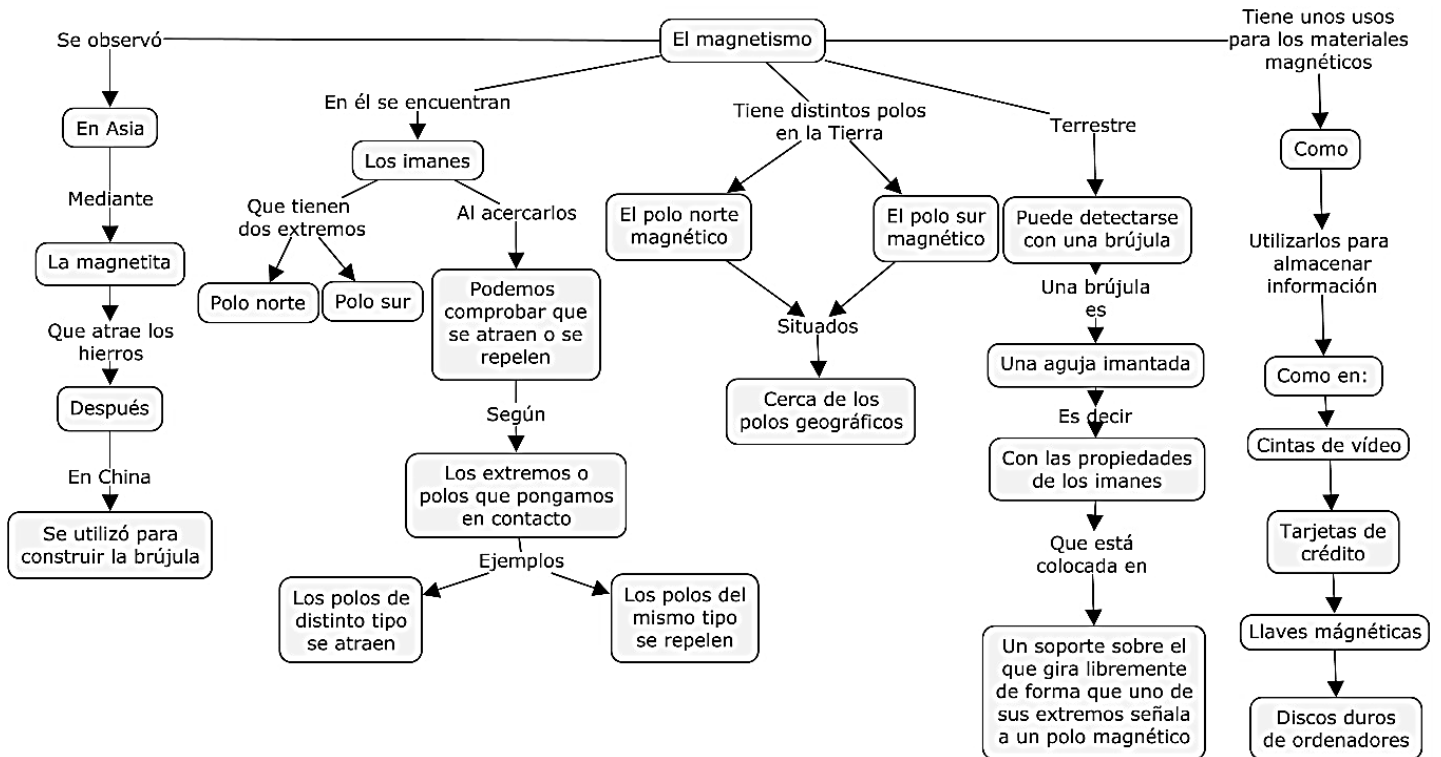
El magnetismo

Se observó

En Asia

Mediante

La magnetita

Que atrae los hierros

Después

En China

Se utilizó para construir la brújula

En él se encuentran

Los imanes

Que tienen dos extremos

Polo norte

Polo sur

Al acercarlos

Podemos comprobar que se atraen o se repelen

Según

Los extremos o polos que pongamos en contacto

Ejemplos

Los polos de distinto tipo se atraen

Los polos del mismo tipo se repelen

Tiene distintos polos en la Tierra

El polo norte magnético

El polo sur magnético

Situados

Cerca de los polos geográficos

Terrestre

Puede detectarse con una brújula

Una brújula es

Una aguja imantada

Es decir

Con las propiedades de los imanes

Que está colocada en

Un soporte sobre el que gira libremente de forma que uno de sus extremos señala a un polo magnético

Tiene unos usos para los materiales magnéticos

Como

Utilizarlos para almacenar información

Como en:

Cintas de vídeo

Tarjetas de crédito

Llaves mágneticas

Discos duros de ordenadores